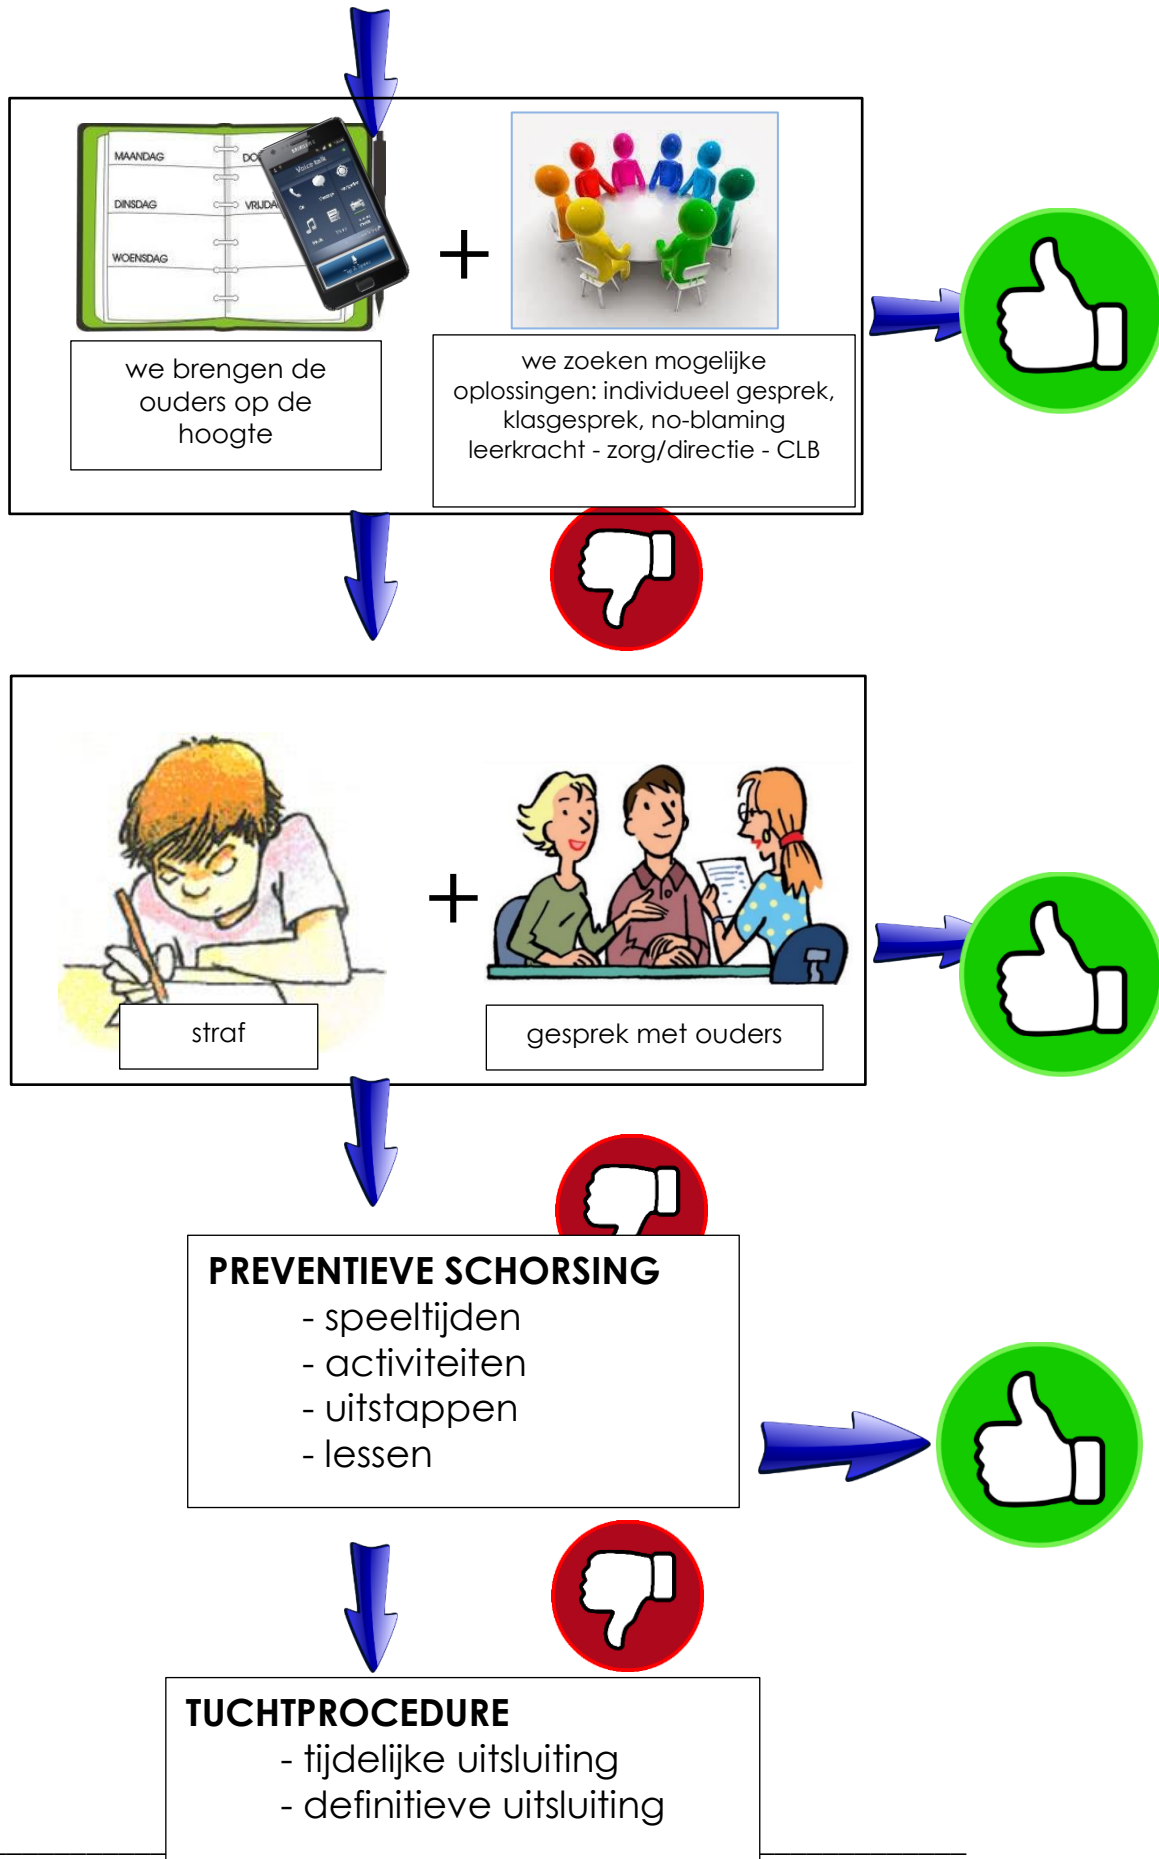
MAANDAG
DINSDAG
WOENSDAG
DO
VRIJDA
Voice talk

+

we brengen de ouders op de hoogte

we zoeken mogelijke oplossingen: individueel gesprek, klasgesprek, no-blaming leerkracht - zorg/directie - CLB

+

straf

gesprek met ouders

PREVENTIEVE SCHORSING
- speeltijden
- activiteiten
- uitstappen
- lessen

TUCHTPROCEDURE
- tijdelijke uitsluiting
- definitieve uitsluiting